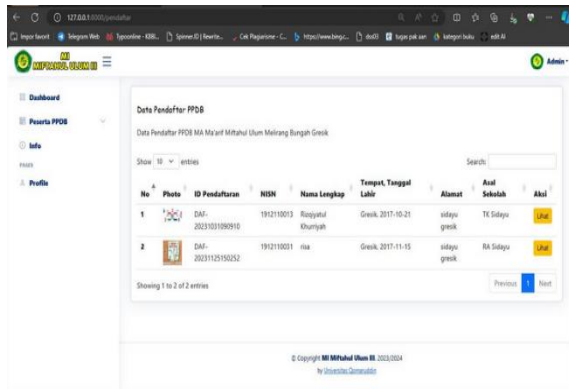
127.0.0.1:8000/pendaftar

Impor favorit | Telegram Web | Typeonline - KBBI... | Spinner.ID | Rewrite... | Cek Plagiarisme - C... | https://www.bing.c... | dss00 | tugas pak aan | kategori buku | edit AI

MI MIFTAHUL ULUM III

Admin

Dashboard

Peserta PPDB

Info

PAGES

Profile

Data Pendaftar PPDB

Data Pendaftar PPDB MA Ma'arif Miftahul Ulum Meirang Bungah Gresik

Show 10 entries

Search:

| No | Photo | ID Pendaftaran | NISN | Nama Lengkap | Tempat, Tanggal Lahir | Alamat | Asal Sekolah | Aksi |
|---|---|---|---|---|---|---|---|---|
| 1 | | DAF-20231031090910 | 1912110013 | Rizqiyatul Khurriyah | Gresik, 2017-10-21 | sidayu gresik | TK Sidayu | Lihat |
| 2 | | DAF-20231125150252 | 1912110031 | risa | Gresik, 2017-11-15 | sidayu gresik | RA Sidayu | Lihat |

Showing 1 to 2 of 2 entries

Previous 1 Next

© Copyright MI Miftahul Ulum III. 2023/2024
by Universitas Qomaruddin